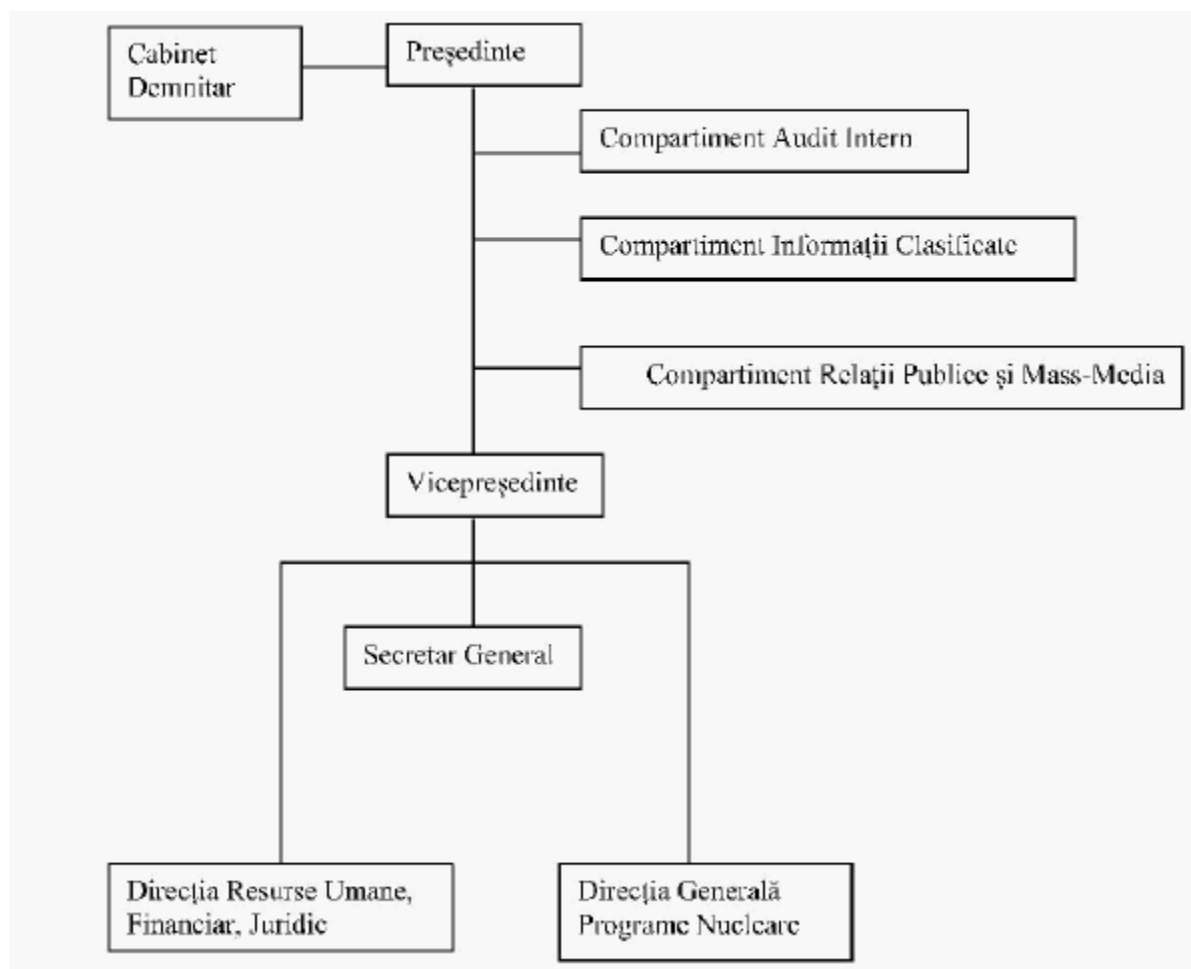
Cabinet Demnitar

Președinte

Compartiment Audit Intern

Compartiment Informații Clasificate

Compartiment Relații Publice și Mass-Media

Vicepreședinte

Secretar General

Direcția Resurse Umane, Financiar, Juridic

Direcția Generală Programe Nucleare